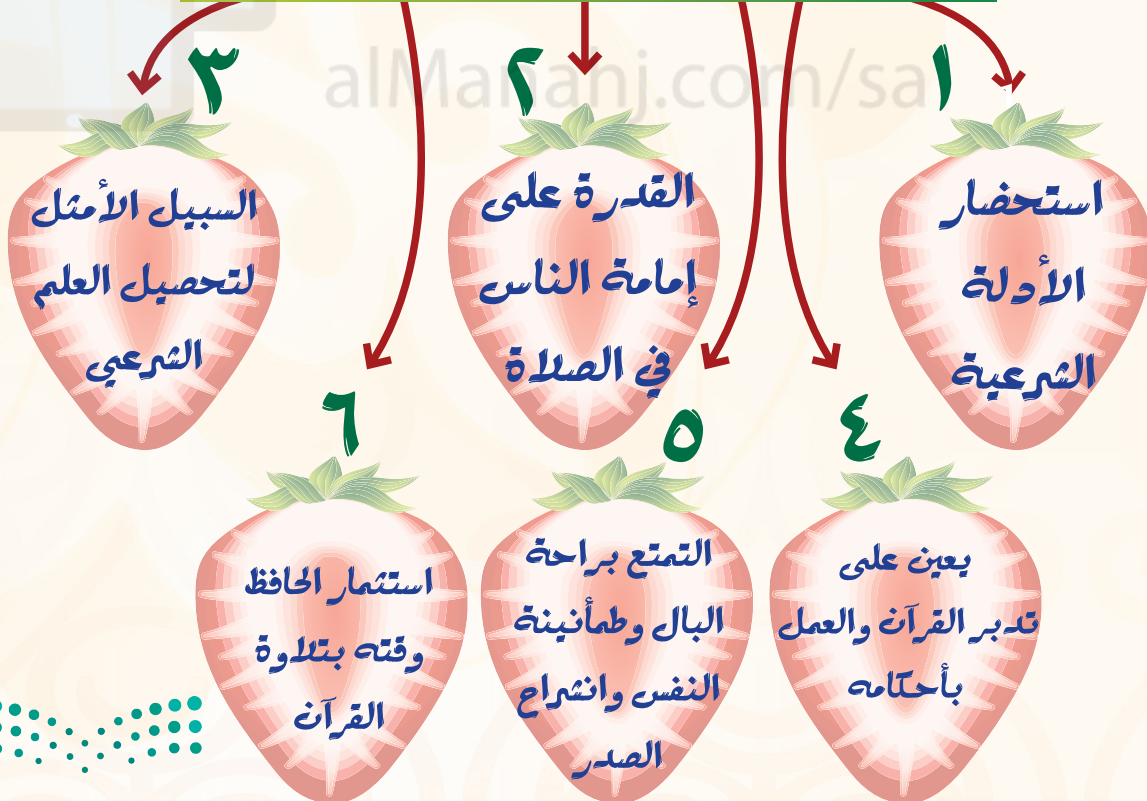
alManahj.com/sa

١
استحضار الأدلة الشرعية

٢
القدرة على إمامة الناس في الصلاة

٣
السبيل الأمثل لتحصيل العلم الشرعي

٤
يعين على تدبر القرآن والعمل بأحكامه

٥
التمتع براحة البال وطمأنينة النفس وانشراح الصدر

٦
استثمار الحافظ وقته بتلاوة القرآن